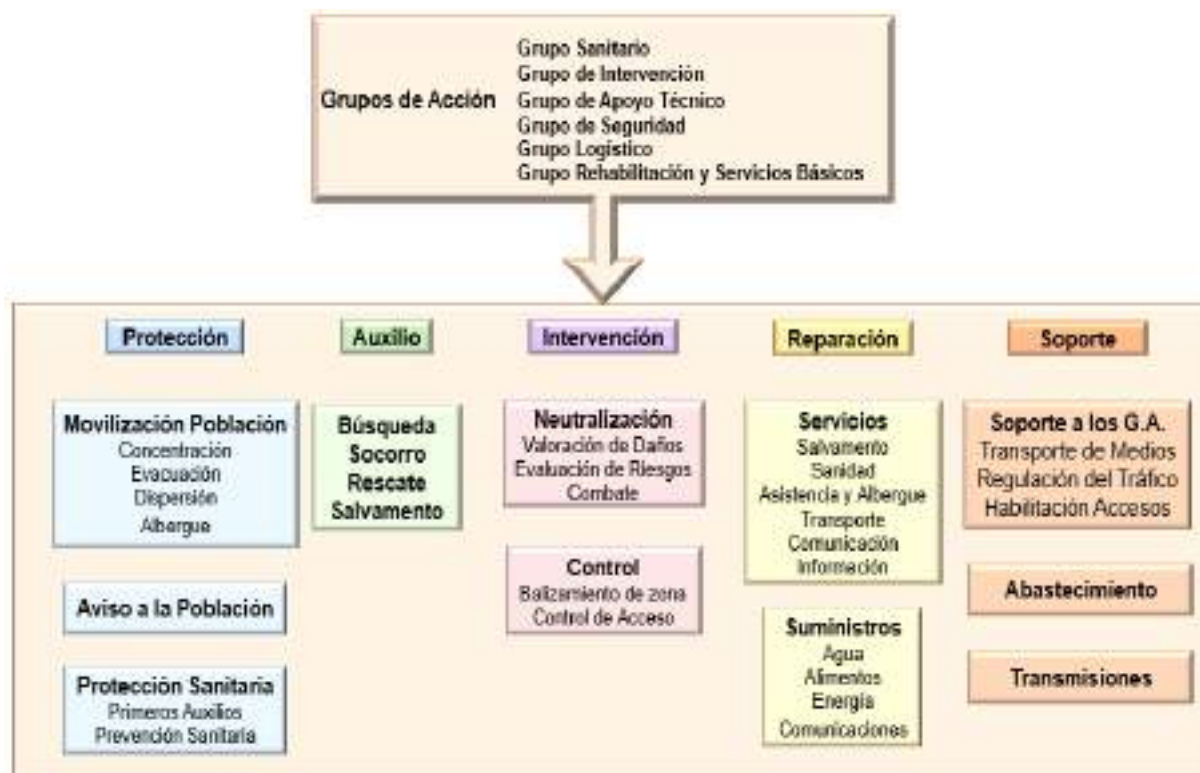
Grupos de Acción
Grupo Sanitario
Grupo de Intervención
Grupo de Apoyo Técnico
Grupo de Seguridad
Grupo Logístico
Grupo Rehabilitación y Servicios Básicos

Protección

Movilización Población
Concentración
Evacuación
Dispersión
Albergue

Aviso a la Población

Protección Sanitaria
Primeros Auxilios
Prevención Sanitaria

Auxilio

Búsqueda
Socorro
Rescate
Salvamento

Intervención

Neutralización
Valoración de Daños
Evaluación de Riesgos
Combate

Control
Balizamiento de zona
Control de Acceso

Reparación

Servicios
Salvamento
Sanidad
Asistencia y Albergue
Transporte
Comunicación
Información

Suministros
Agua
Alimentos
Energía
Comunicaciones

Soporte

Soporte a los G.A.
Transporte de Medios
Regulación del Tráfico
Habilitación Accesos

Abastecimiento

Transmisiones